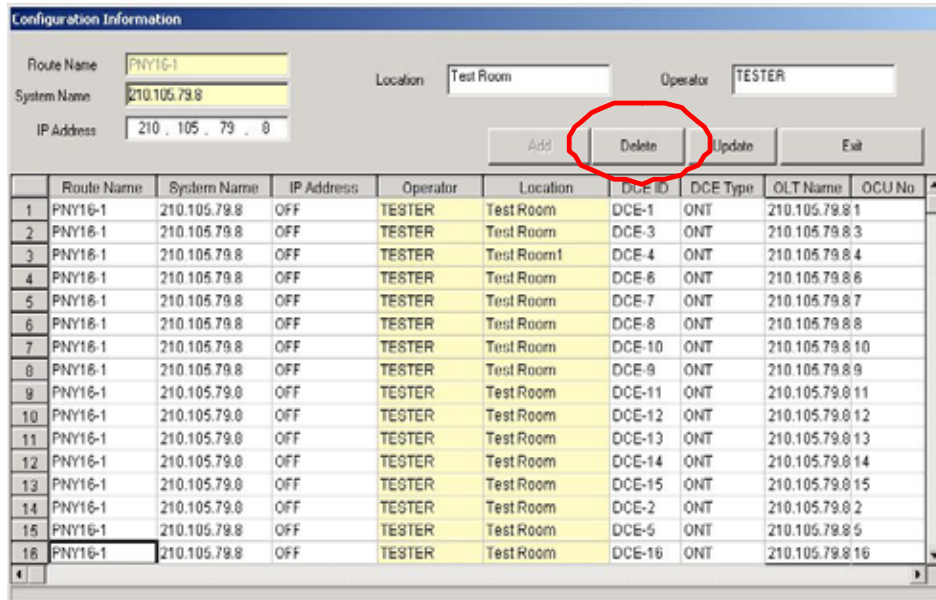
Configuration Information

Route Name PNY16-1
System Name 210.105.79.8
IP Address 210 . 105 . 79 . 8

Location Test Room

Operator TESTER

Add Delete Update Exit

| | Route Name | System Name | IP Address | Operator | Location | DCE ID | DCE Type | OLT Name | OCU No |
|---|---|---|---|---|---|---|---|---|---|
| 1 | PNY16-1 | 210.105.79.8 | OFF | TESTER | Test Room | DCE-1 | ONT | 210.105.79.8 | 1 |
| 2 | PNY16-1 | 210.105.79.8 | OFF | TESTER | Test Room | DCE-3 | ONT | 210.105.79.8 | 3 |
| 3 | PNY16-1 | 210.105.79.8 | OFF | TESTER | Test Room1 | DCE-4 | ONT | 210.105.79.8 | 4 |
| 4 | PNY16-1 | 210.105.79.8 | OFF | TESTER | Test Room | DCE-6 | ONT | 210.105.79.8 | 6 |
| 5 | PNY16-1 | 210.105.79.8 | OFF | TESTER | Test Room | DCE-7 | ONT | 210.105.79.8 | 7 |
| 6 | PNY16-1 | 210.105.79.8 | OFF | TESTER | Test Room | DCE-8 | ONT | 210.105.79.8 | 8 |
| 7 | PNY16-1 | 210.105.79.8 | OFF | TESTER | Test Room | DCE-10 | ONT | 210.105.79.8 | 10 |
| 8 | PNY16-1 | 210.105.79.8 | OFF | TESTER | Test Room | DCE-9 | ONT | 210.105.79.8 | 9 |
| 9 | PNY16-1 | 210.105.79.8 | OFF | TESTER | Test Room | DCE-11 | ONT | 210.105.79.8 | 11 |
| 10 | PNY16-1 | 210.105.79.8 | OFF | TESTER | Test Room | DCE-12 | ONT | 210.105.79.8 | 12 |
| 11 | PNY16-1 | 210.105.79.8 | OFF | TESTER | Test Room | DCE-13 | ONT | 210.105.79.8 | 13 |
| 12 | PNY16-1 | 210.105.79.8 | OFF | TESTER | Test Room | DCE-14 | ONT | 210.105.79.8 | 14 |
| 13 | PNY16-1 | 210.105.79.8 | OFF | TESTER | Test Room | DCE-15 | ONT | 210.105.79.8 | 15 |
| 14 | PNY16-1 | 210.105.79.8 | OFF | TESTER | Test Room | DCE-2 | ONT | 210.105.79.8 | 2 |
| 15 | PNY16-1 | 210.105.79.8 | OFF | TESTER | Test Room | DCE-5 | ONT | 210.105.79.8 | 5 |
| 16 | PNY16-1 | 210.105.79.8 | OFF | TESTER | Test Room | DCE-16 | ONT | 210.105.79.8 | 16 |